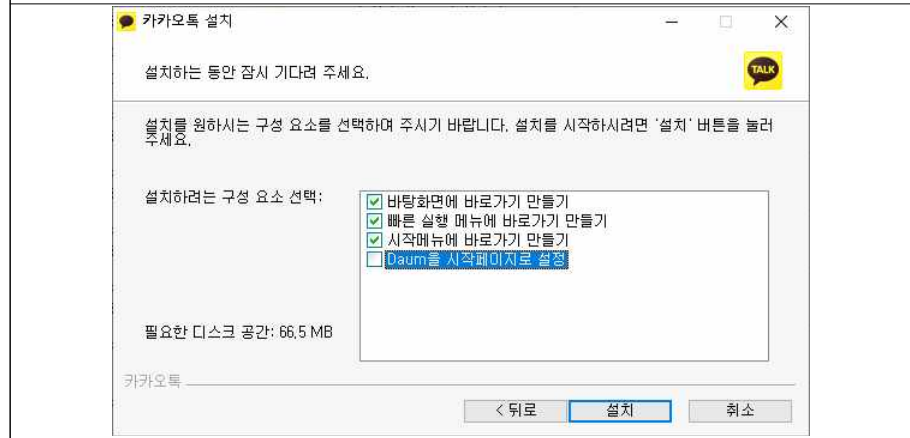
카카오톡 설치

설치하는 동안 잠시 기다려 주세요.

TALK

설치를 원하시는 구성 요소를 선택하여 주시기 바랍니다. 설치를 시작하시려면 '설치' 버튼을 눌러 주세요.

설치하려는 구성 요소 선택:

바탕화면에 바로가기 만들기
빠른 실행 메뉴에 바로가기 만들기
시작메뉴에 바로가기 만들기
Daum을 시작페이지로 설정

필요한 디스크 공간: 66.5 MB

카카오톡

< 뒤로
설치
취소